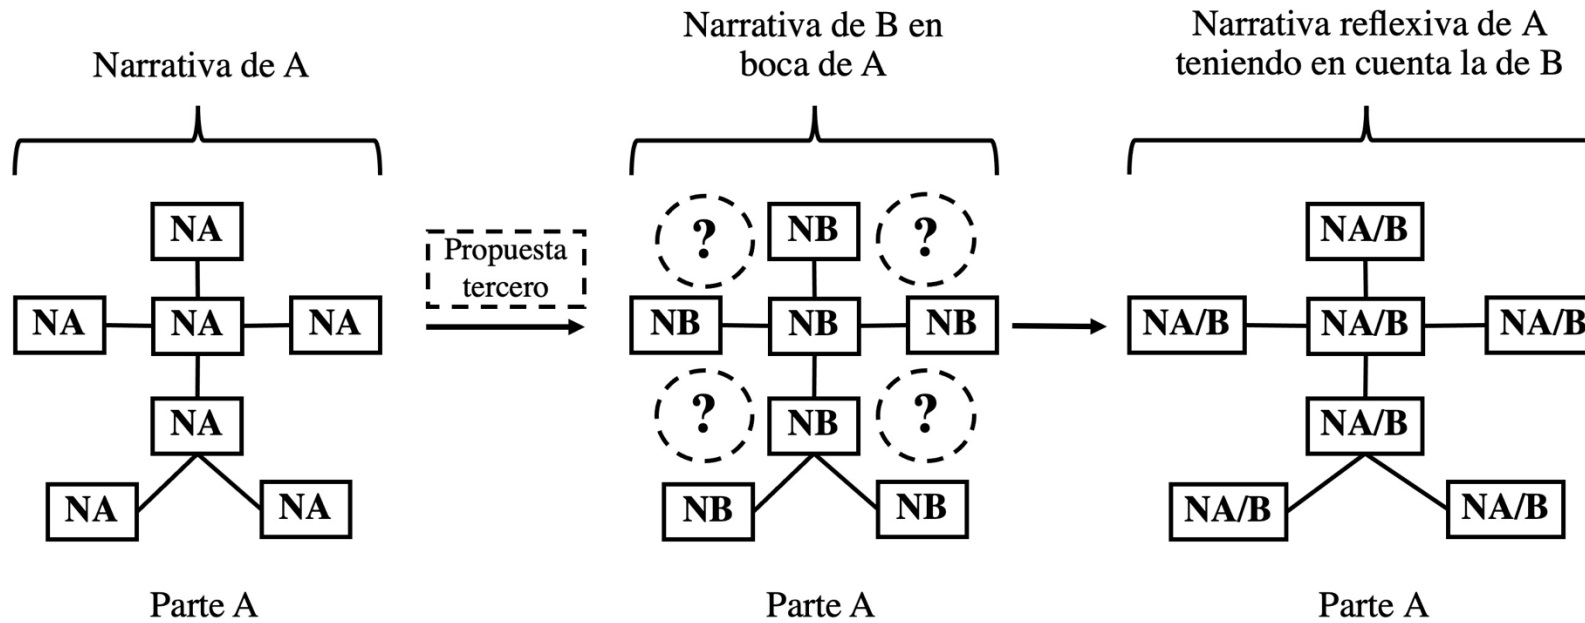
Narrativa de A

NA
NA NA NA
NA
NA NA

Parte A

Propuesta tercero

Narrativa de B en boca de A

? NB ?
NB NB NB
? NB ?
NB NB

Parte A

Narrativa reflexiva de A teniendo en cuenta la de B

NA/B
NA/B NA/B NA/B
NA/B
NA/B NA/B

Parte A